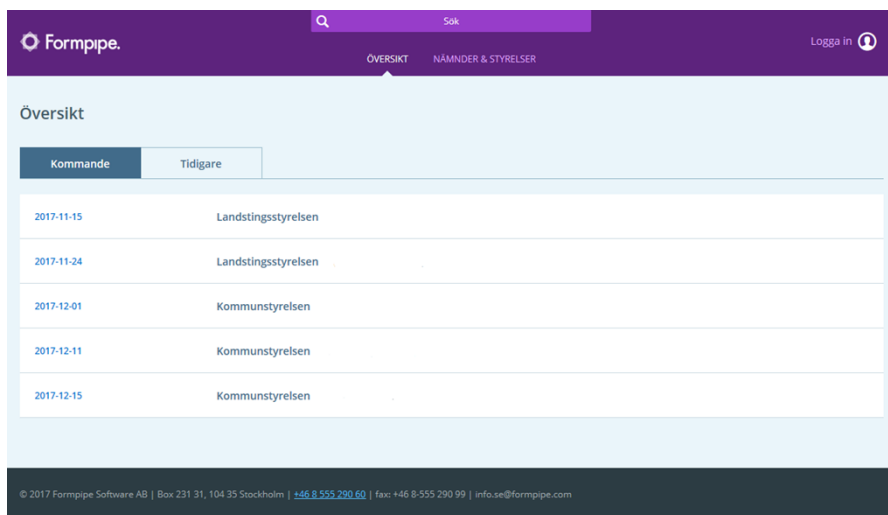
Formpipe.

Sök

ÖVERSIKT NÄMNDER & STYRELSER

Logga in

Översikt

Kommande Tidigare

| | |
|---|---|
| 2017-11-15 | Landstingsstyrelsen |
| 2017-11-24 | Landstingsstyrelsen |
| 2017-12-01 | Kommunstyrelsen |
| 2017-12-11 | Kommunstyrelsen |
| 2017-12-15 | Kommunstyrelsen |

© 2017 Formpipe Software AB | Box 231 31, 104 35 Stockholm | +46 8 555 290 60 | fax: +46 8-555 290 99 | info.se@formpipe.com